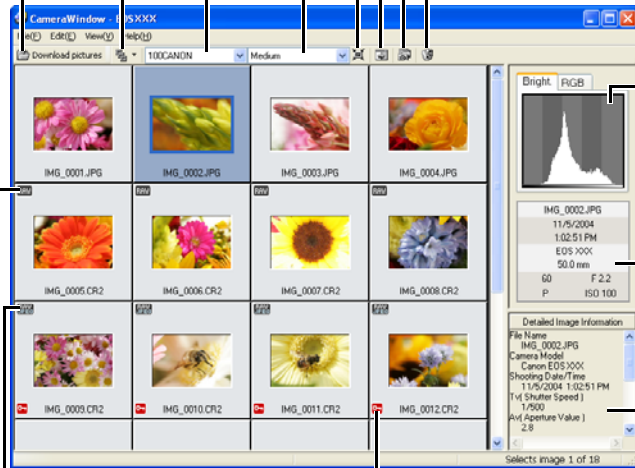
CameraWindow - EOSXXX
File(F) Edit(E) View(V) Help(H)
Download pictures
100CANON
Medium

IMG_0001.JPG
IMG_0002.JPG
IMG_0003.JPG
IMG_0004.JPG
RAW
IMG_0005.CR2
RAW
IMG_0006.CR2
RAW
IMG_0007.CR2
RAW
IMG_0008.CR2
RAW
IMG_0009.CR2
RAW
IMG_0010.CR2
RAW
IMG_0011.CR2
RAW
IMG_0012.CR2

Bright RGB

IMG_0002.JPG
11/5/2004
1:02:51 PM
EOS XXX
50.0 mm
60 F 2.2
P ISO 100

Detailed Image Information
File Name
IMG_0002.JPG
Camera Model
Canon EOS XXX
Shooting Date/Time
11/5/2004 1:02:51 PM
Tv( Shutter Speed )
1/500
Av( Aperture Value )
2.8

Selects image 1 of 18